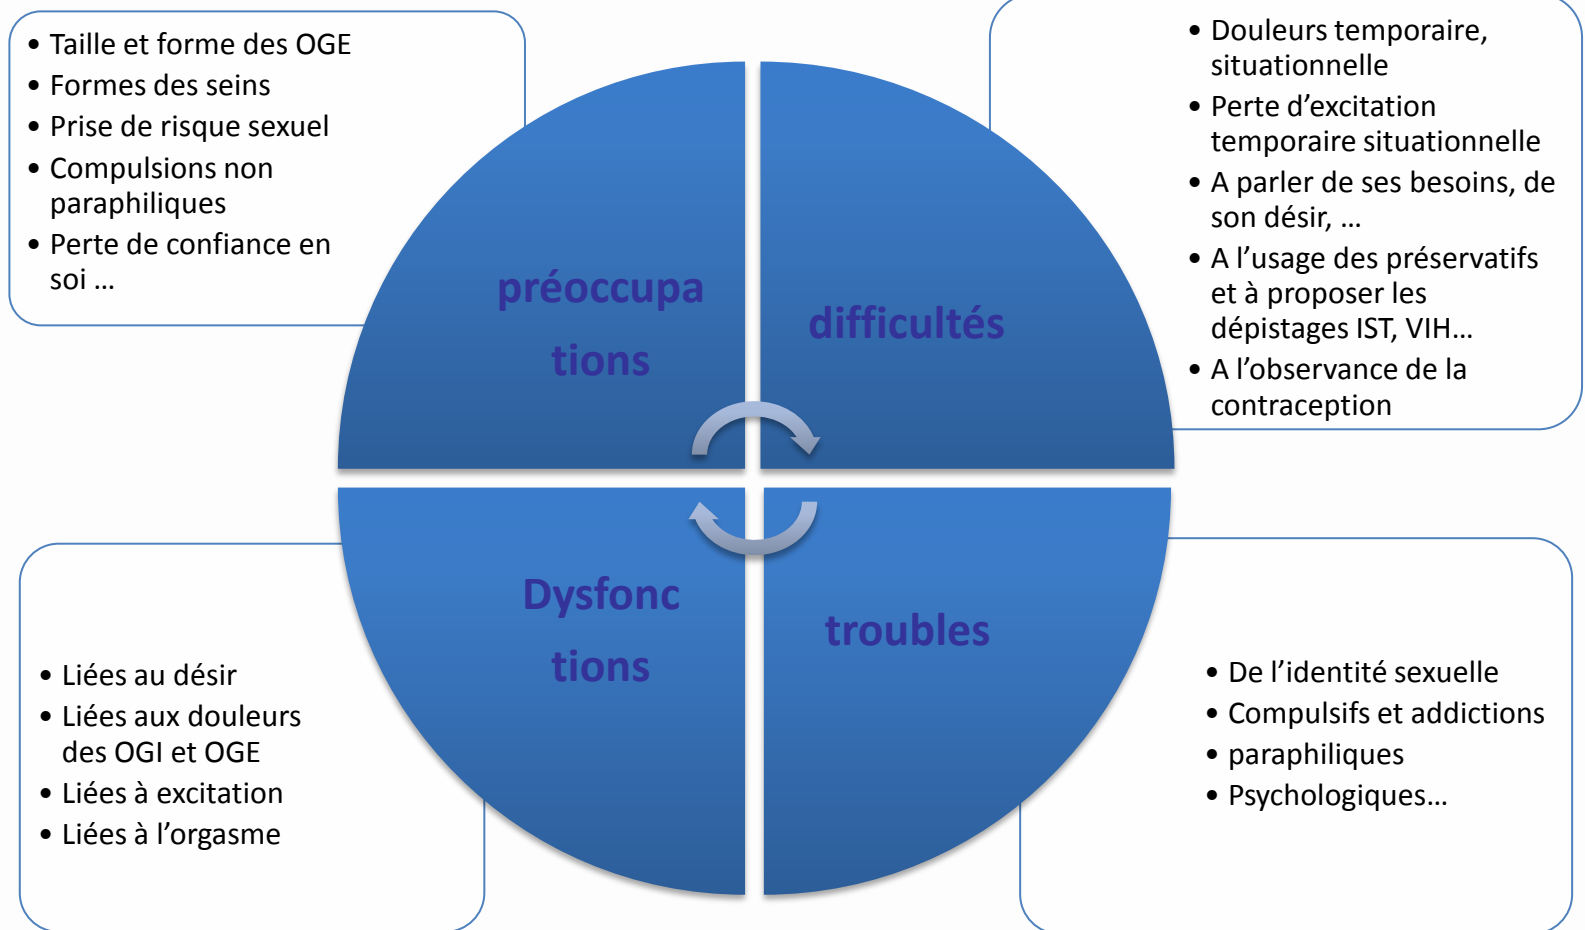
• Taille et forme des OGE
• Formes des seins
• Prise de risque sexuel
• Compulsions non paraphiliques
• Perte de confiance en soi …

• Douleurs temporaire, situationnelle
• Perte d'excitation temporaire situationnelle
• A parler de ses besoins, de son désir, …
• A l'usage des préservatifs et à proposer les dépistages IST, VIH…
• A l'observance de la contraception

préoccupa tions

difficultés

Dysfonc tions

troubles

• Liées au désir
• Liées aux douleurs des OGI et OGE
• Liées à excitation
• Liées à l'orgasme

• De l'identité sexuelle
• Compulsifs et addictions
• paraphiliques
• Psychologiques…